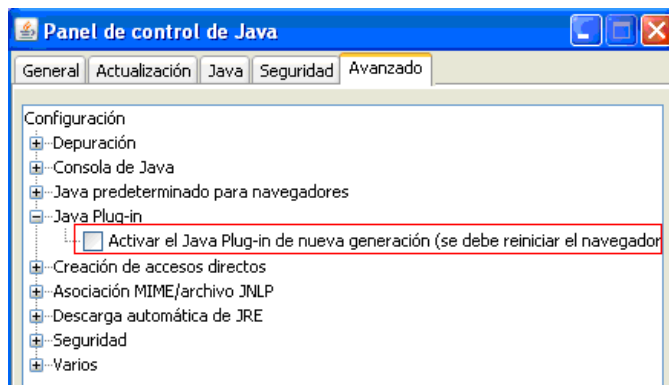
Panel de control de Java

General | Actualización | Java | Seguridad | Avanzado

Configuración
Depuración
Consola de Java
Java predeterminado para navegadores
Java Plug-in
Activar el Java Plug-in de nueva generación (se debe reiniciar el navegador
Creación de accesos directos
Asociación MIME/archivo JNLP
Descarga automática de JRE
Seguridad
Varios